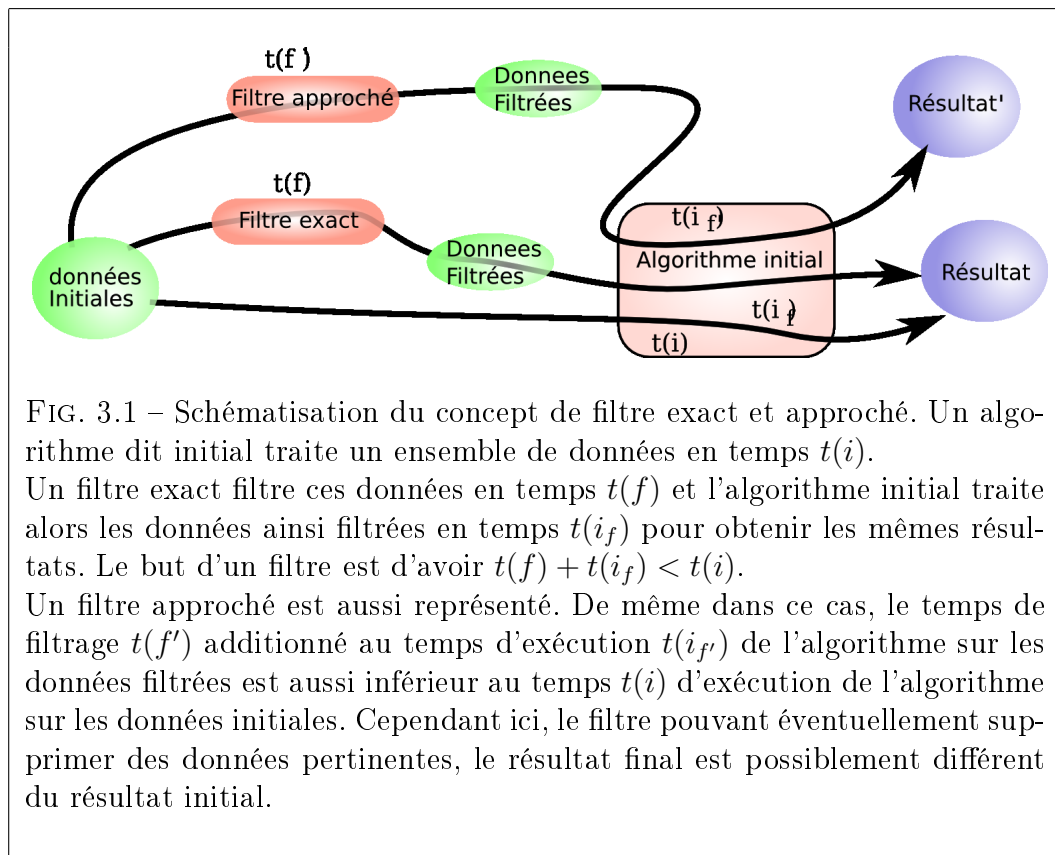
t(f ')

Filtre approché

Donnees Filtrées

Résultat'

t(f)

Filtre exact

t(i f')

Donnees Filtrées

Algorithme initial

Résultat

données Initiales

t(i f)

t(i)

FIG. 3.1 – Schématisation du concept de filtre exact et approché. Un algorithme dit initial traite un ensemble de données en temps $t(i)$.
Un filtre exact filtre ces données en temps $t(f)$ et l'algorithme initial traite alors les données ainsi filtrées en temps $t(i_f)$ pour obtenir les mêmes résultats. Le but d'un filtre est d'avoir $t(f) + t(i_f) < t(i)$.
Un filtre approché est aussi représenté. De même dans ce cas, le temps de filtrage $t(f')$ additionné au temps d'exécution $t(i_{f'})$ de l'algorithme sur les données filtrées est aussi inférieur au temps $t(i)$ d'exécution de l'algorithme sur les données initiales. Cependant ici, le filtre pouvant éventuellement supprimer des données pertinentes, le résultat final est possiblement différent du résultat initial.